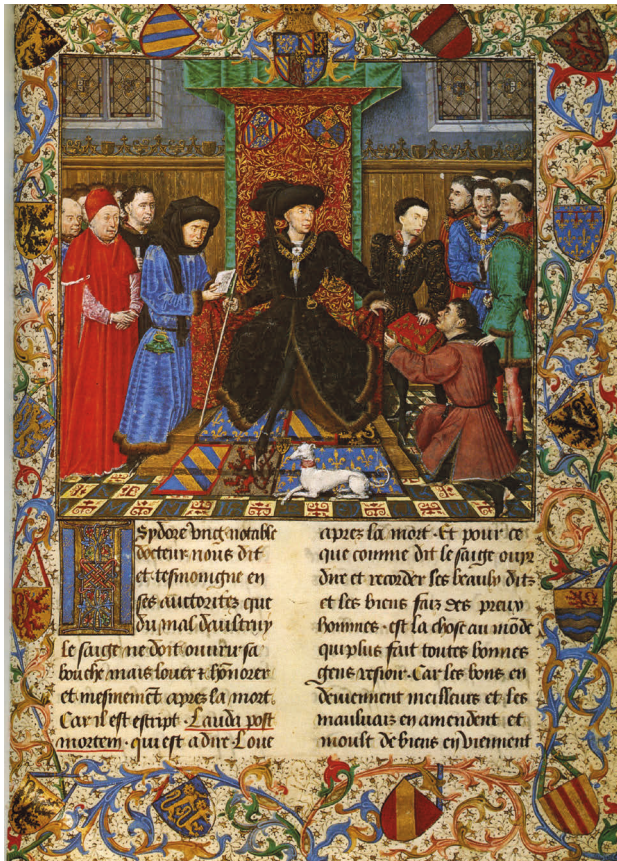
Sydore bng notable docteur nous dit et tesmoingne en ses auctoritez que du mal daultruy le saige ne doit ouvrir sa bouche mais louer & honnorer et mesmement apres la mort. Car il est escript. Lauda post mortem. qui est a dire Loue

apres sa mort. Et pour ce que comme dit le saige oyr dire et regarder les beaulx ditz et les biens faiz des preux hommes. est la chose au monde qui plus fait toutes bonnes gens resjoir. Car les bons en deviennent meilleurs et les mauluais en amendent et moult de biens en viennent